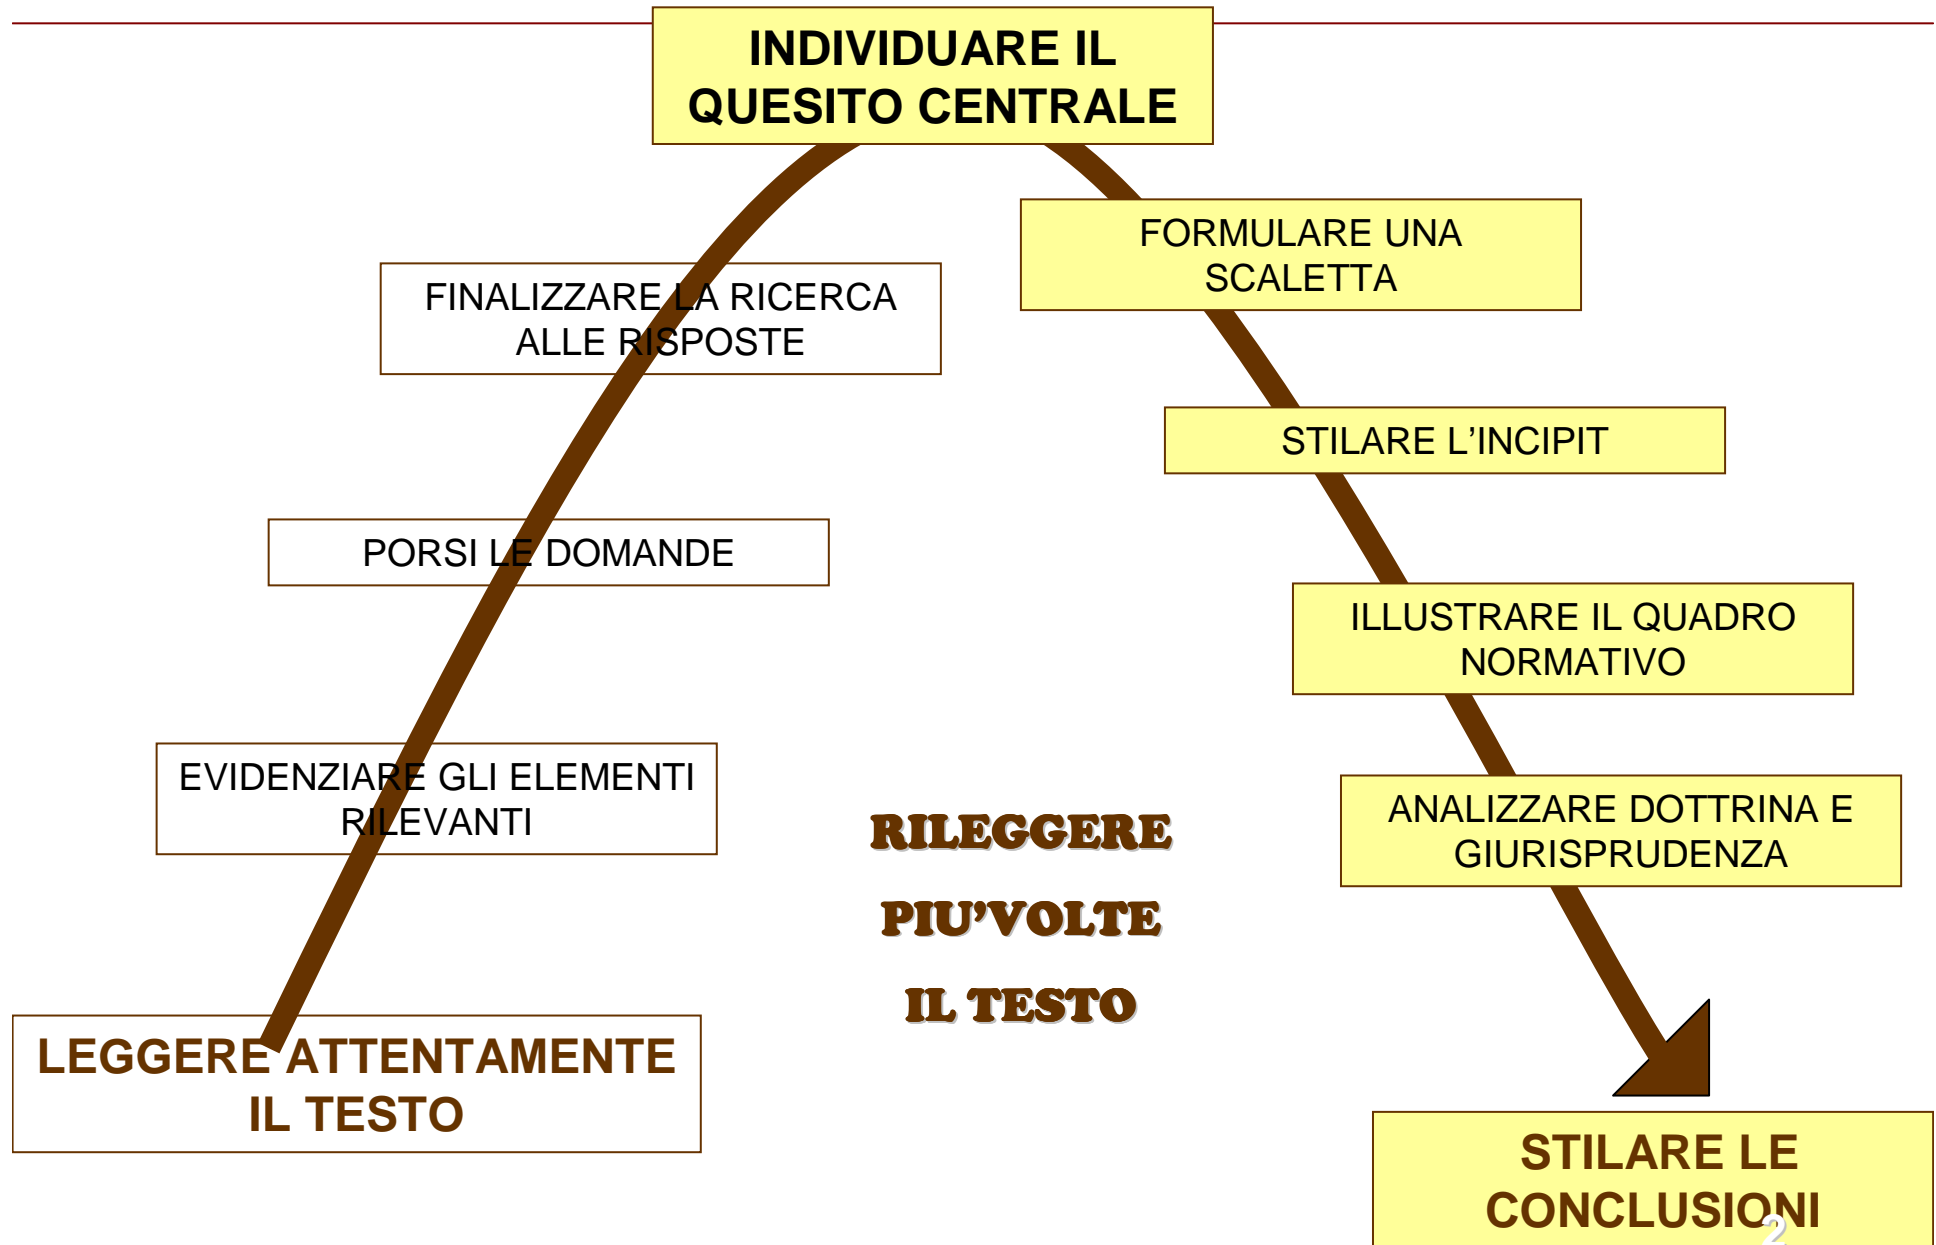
INDIVIDUARE IL QUESITO CENTRALE

FINALIZZARE LA RICERCA ALLE RISPOSTE

PORSI LE DOMANDE

EVIDENZIARE GLI ELEMENTI RILEVANTI

LEGGERE ATTENTAMENTE IL TESTO

FORMULARE UNA SCALETTA

STILARE L’INCIPIT

ILLUSTRARE IL QUADRO NORMATIVO

ANALIZZARE DOTTRINA E GIURISPRUDENZA

RILEGGERE PIU’VOLTE IL TESTO

STILARE LE CONCLUSIONI

2